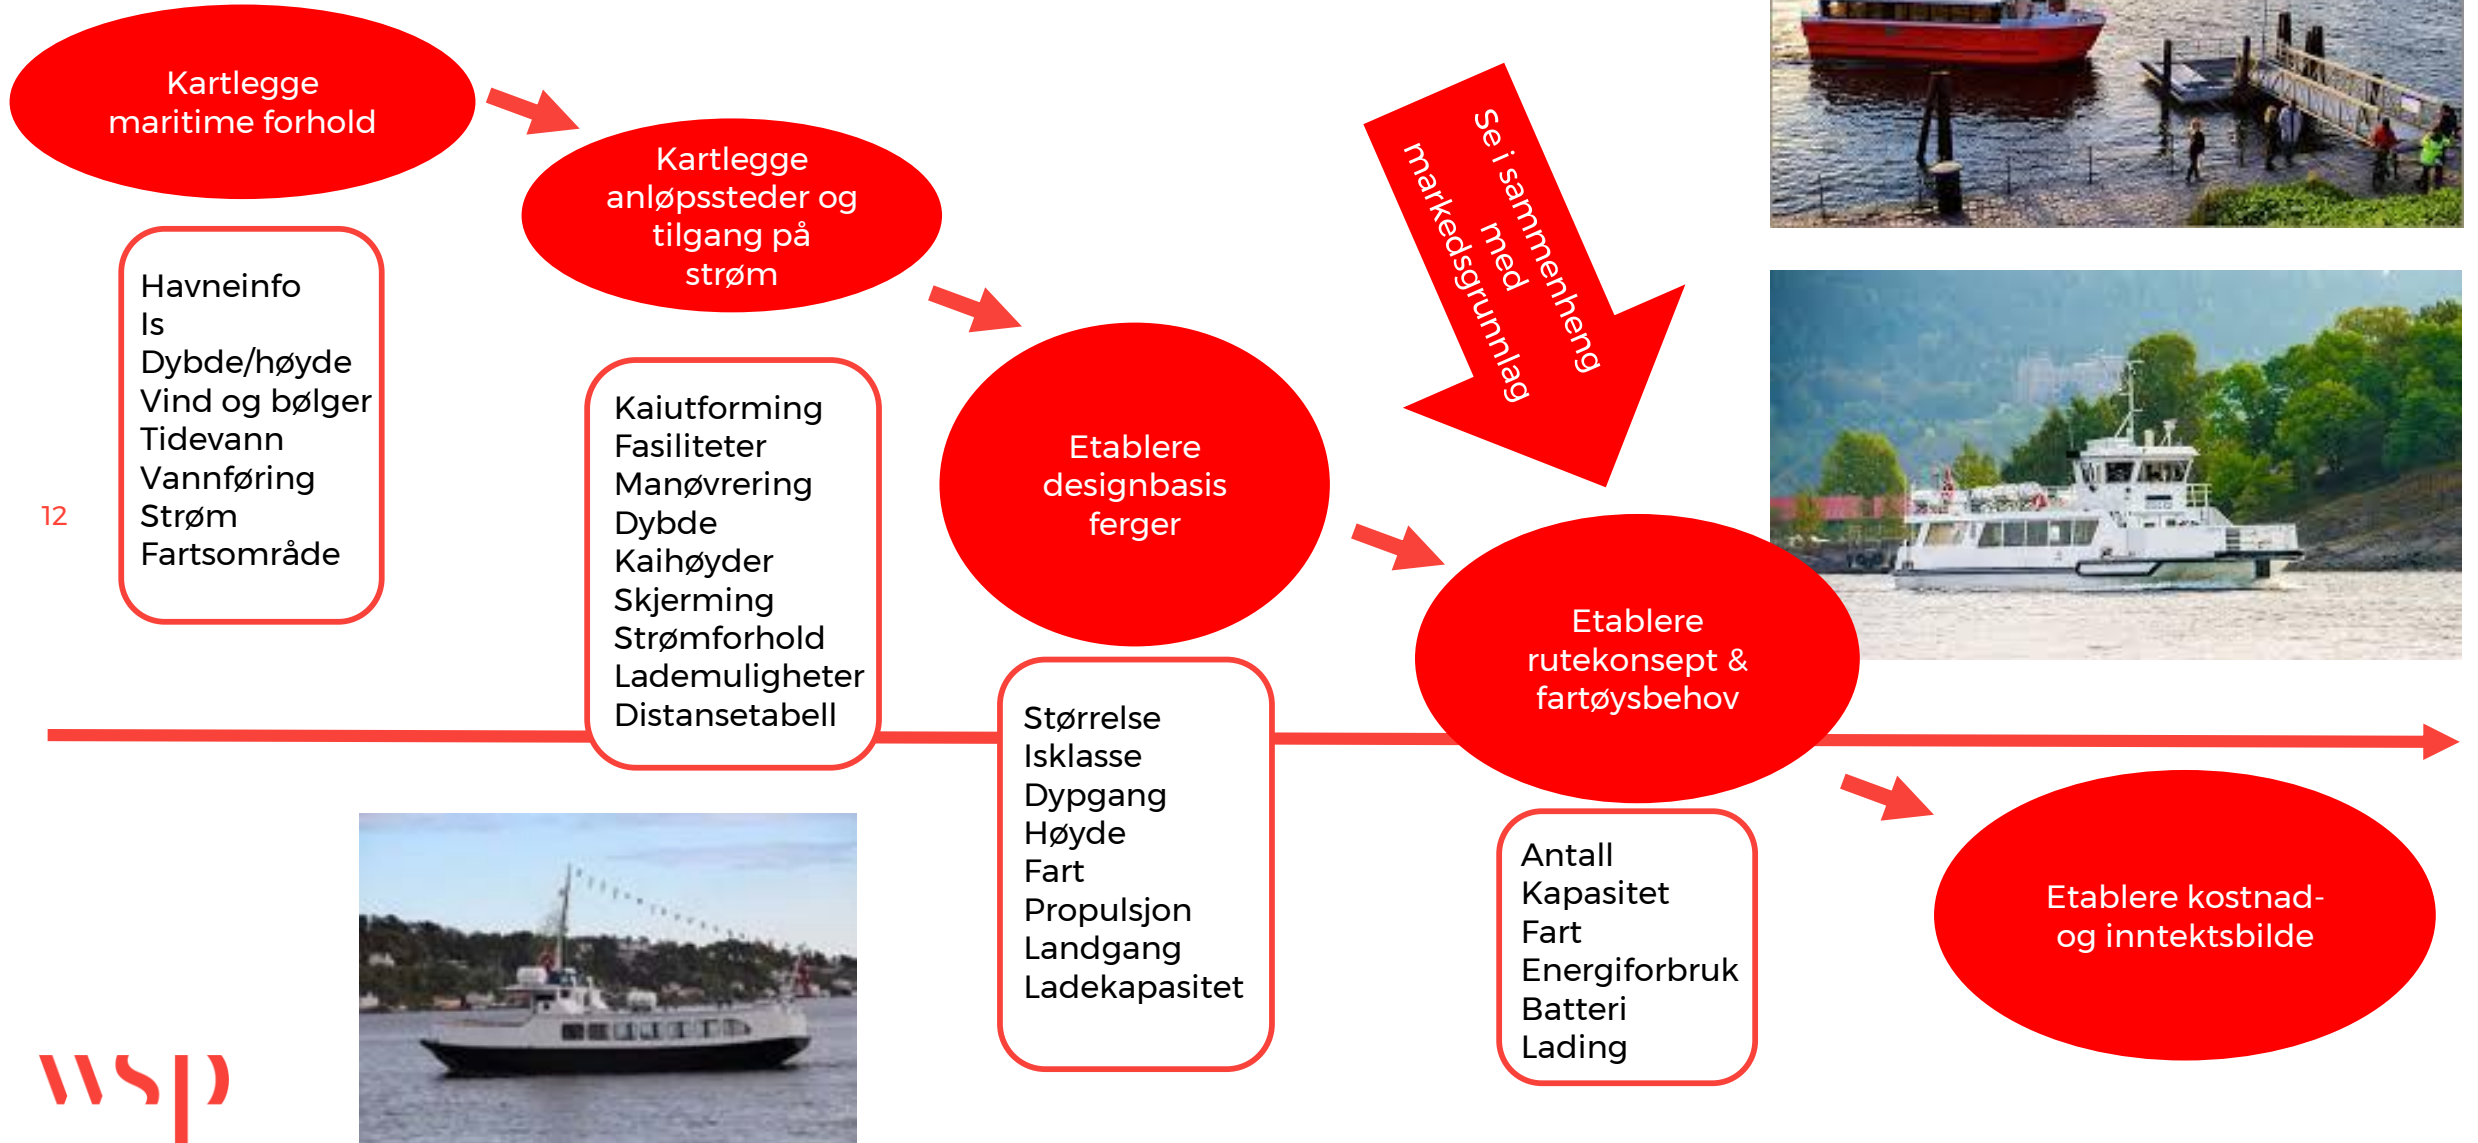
Kartlegge maritime forhold

Havneinfo
Is
Dybde/høyde
Vind og bølger
Tidevann
Vannføring
Strøm
Fartsområde

12

Kartlegge anløpssteder og tilgang på strøm

Kaiutforming
Fasiliteter
Manøvrering
Dybde
Kaihøyder
Skjerming
Strømforhold
Lademuligheter
Distansetabell

Etablere designbasis ferger

Størrelse
Isklasse
Dypgang
Høyde
Fart
Propulsjon
Landgang
Ladekapasitet

Se i sammenheng med markedsgrunnlag

Etablere rutekonsept & fartøysbehov

Antall
Kapasitet
Fart
Energiforbruk
Batteri
Lading

Etablere kostnad- og inntektsbilde

wsp